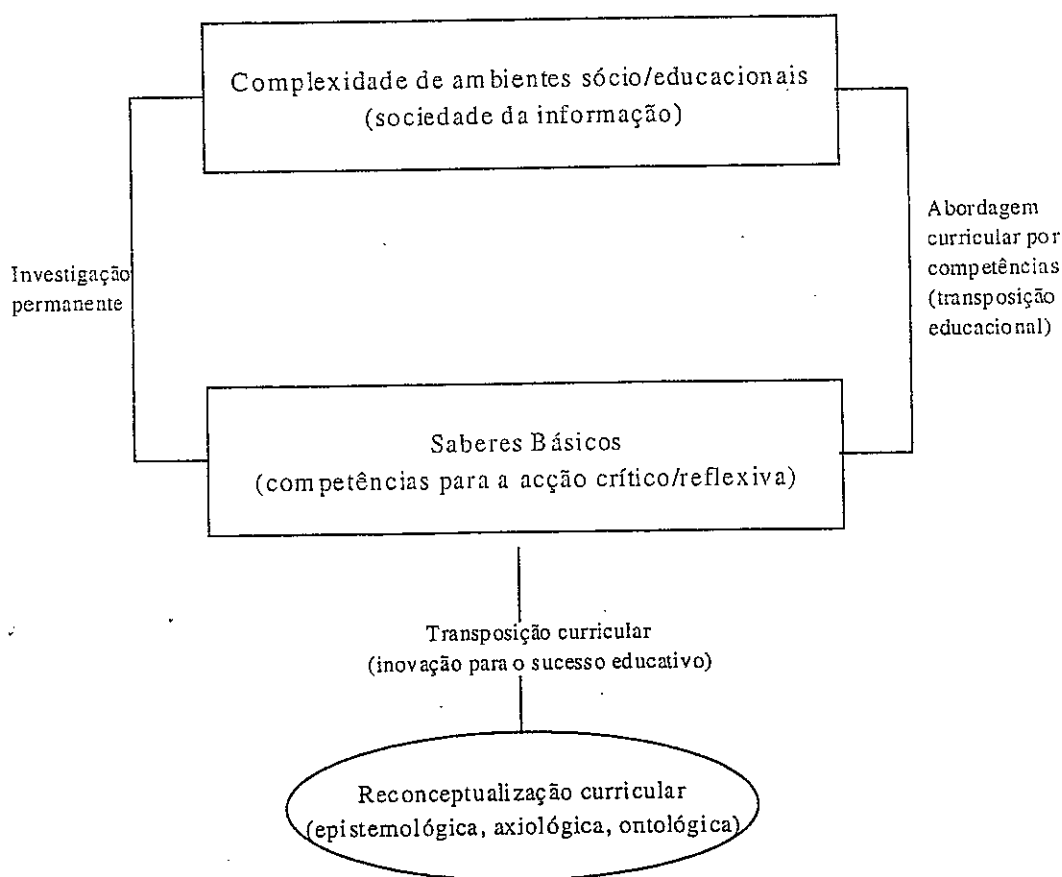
Complexidade de ambientes sócio/educacionais
(sociedade da informação)

Investigação permanente

Abordagem curricular por competências (transposição educacional)

Saberes Básicos
(competências para a acção crítico/reflexiva)

Transposição curricular
(inovação para o sucesso educativo)

Reconceptualização curricular
(epistemológica, axiológica, ontológica)